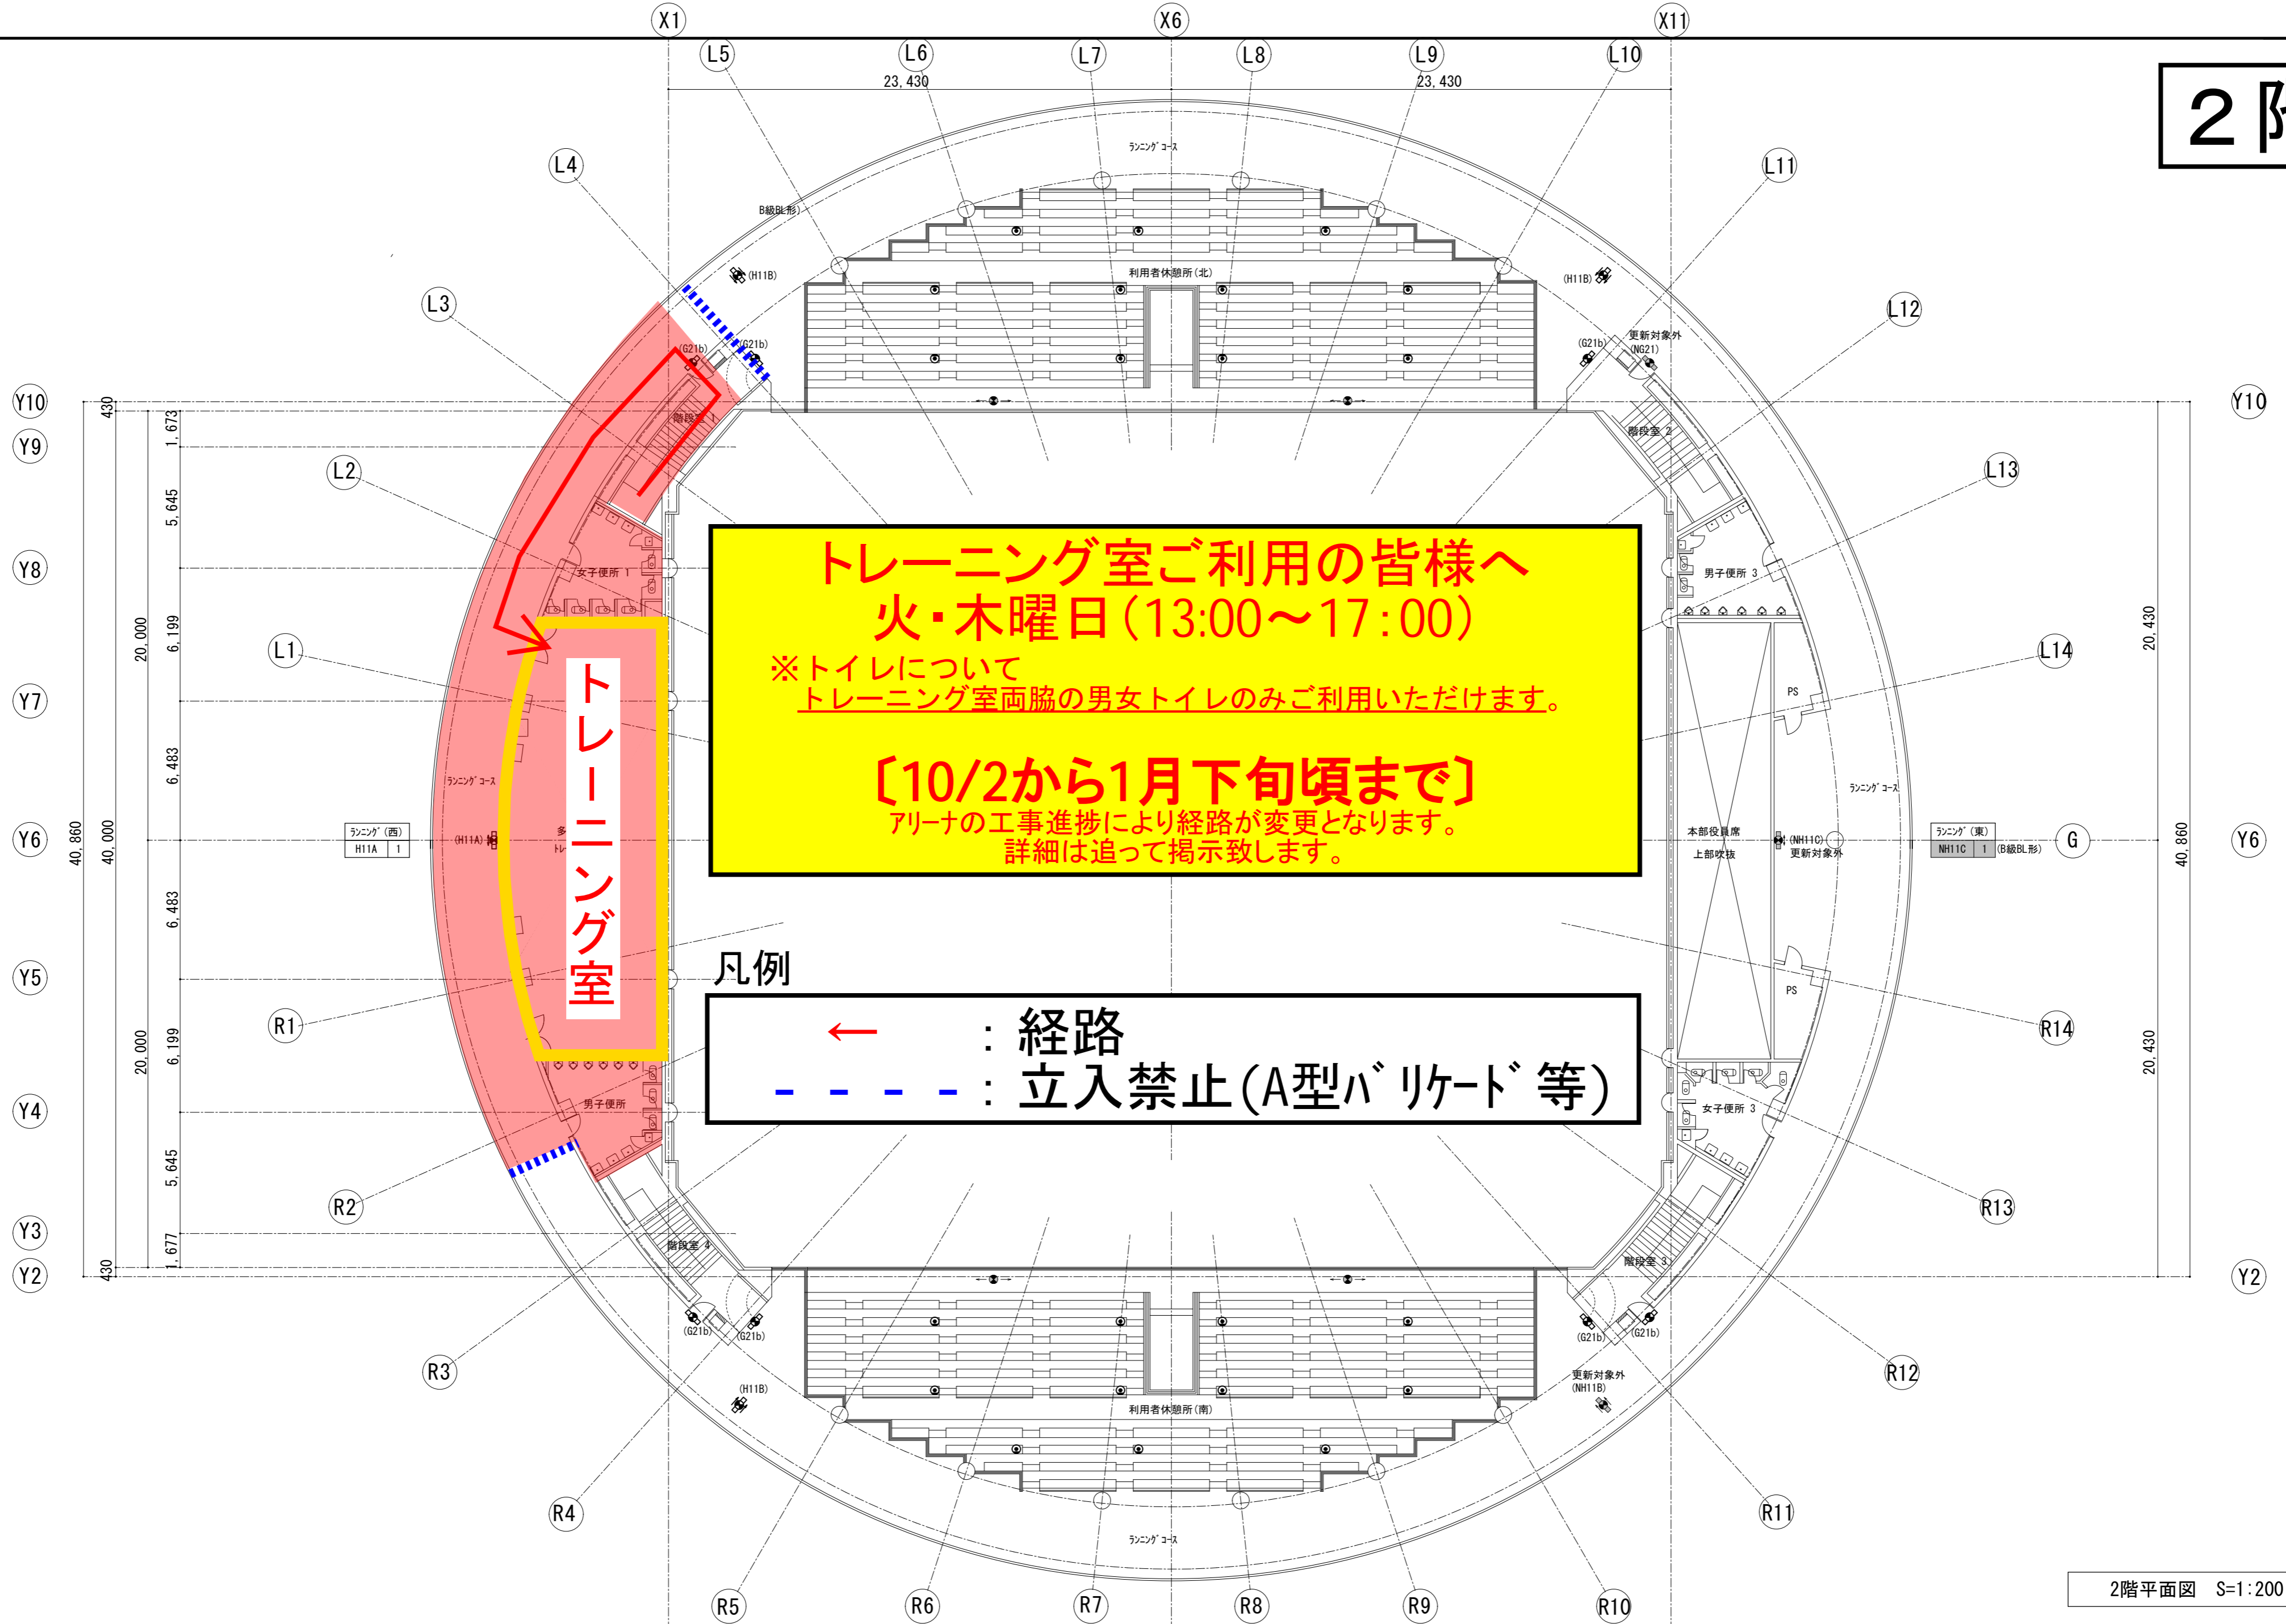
X1
X6
X11
L5
L6
L7
L8
L9
L10
23,430
23,430
2階
ﾗﾝﾆﾝｸﾞｺｰｽ
L4
L11
B級BL形)
利用者休憩所(北)
(H11B)
(H11B)
L3
L12
更新対象外
(NG21)
(G21b)
(G21b)
(G21b)
階段室 1
階段室 2
Y10
Y10
Y9
430
1,673
5,645
L2
L13
女子便所 1
男子便所 3
Y8
トレーニング室ご利用の皆様へ
火・木曜日(13:00～17:00)
※トイレについて
トレーニング室両脇の男女トイレのみご利用いただけます。
〔10/2から1月下旬頃まで〕
アリーナの工事進捗により経路が変更となります。
詳細は追って掲示致します。
L1
L14
20,000
6,199
20,430
PS
Y7
トレーニング室
6,483
ﾗﾝﾆﾝｸﾞｺｰｽ
ﾗﾝﾆﾝｸﾞｺｰｽ
Y6
Y6
40,860
40,000
ﾗﾝﾆﾝｸﾞ(西)
H11A 1
(H11A)
本部役員席
上部吹抜
(NH11C)
更新対象外
ﾗﾝﾆﾝｸﾞ(東)
NH11C 1
(B級BL形)
G
40,860
6,483
凡例
Y5
PS
R1
R14
← : 経路
- - - - : 立入禁止(A型ﾊﾞﾘｹｰﾄﾞ等)
20,000
6,199
20,430
Y4
男子便所
女子便所 3
5,645
R2
R13
Y3
1,677
階段室 4
階段室 3
Y2
430
Y2
(G21b)
(G21b)
(G21b)
(G21b)
R3
R12
更新対象外
(NH11B)
(H11B)
利用者休憩所(南)
R4
R11
ﾗﾝﾆﾝｸﾞｺｰｽ
R5
R6
R7
R8
R9
R10
2階平面図 S=1:200